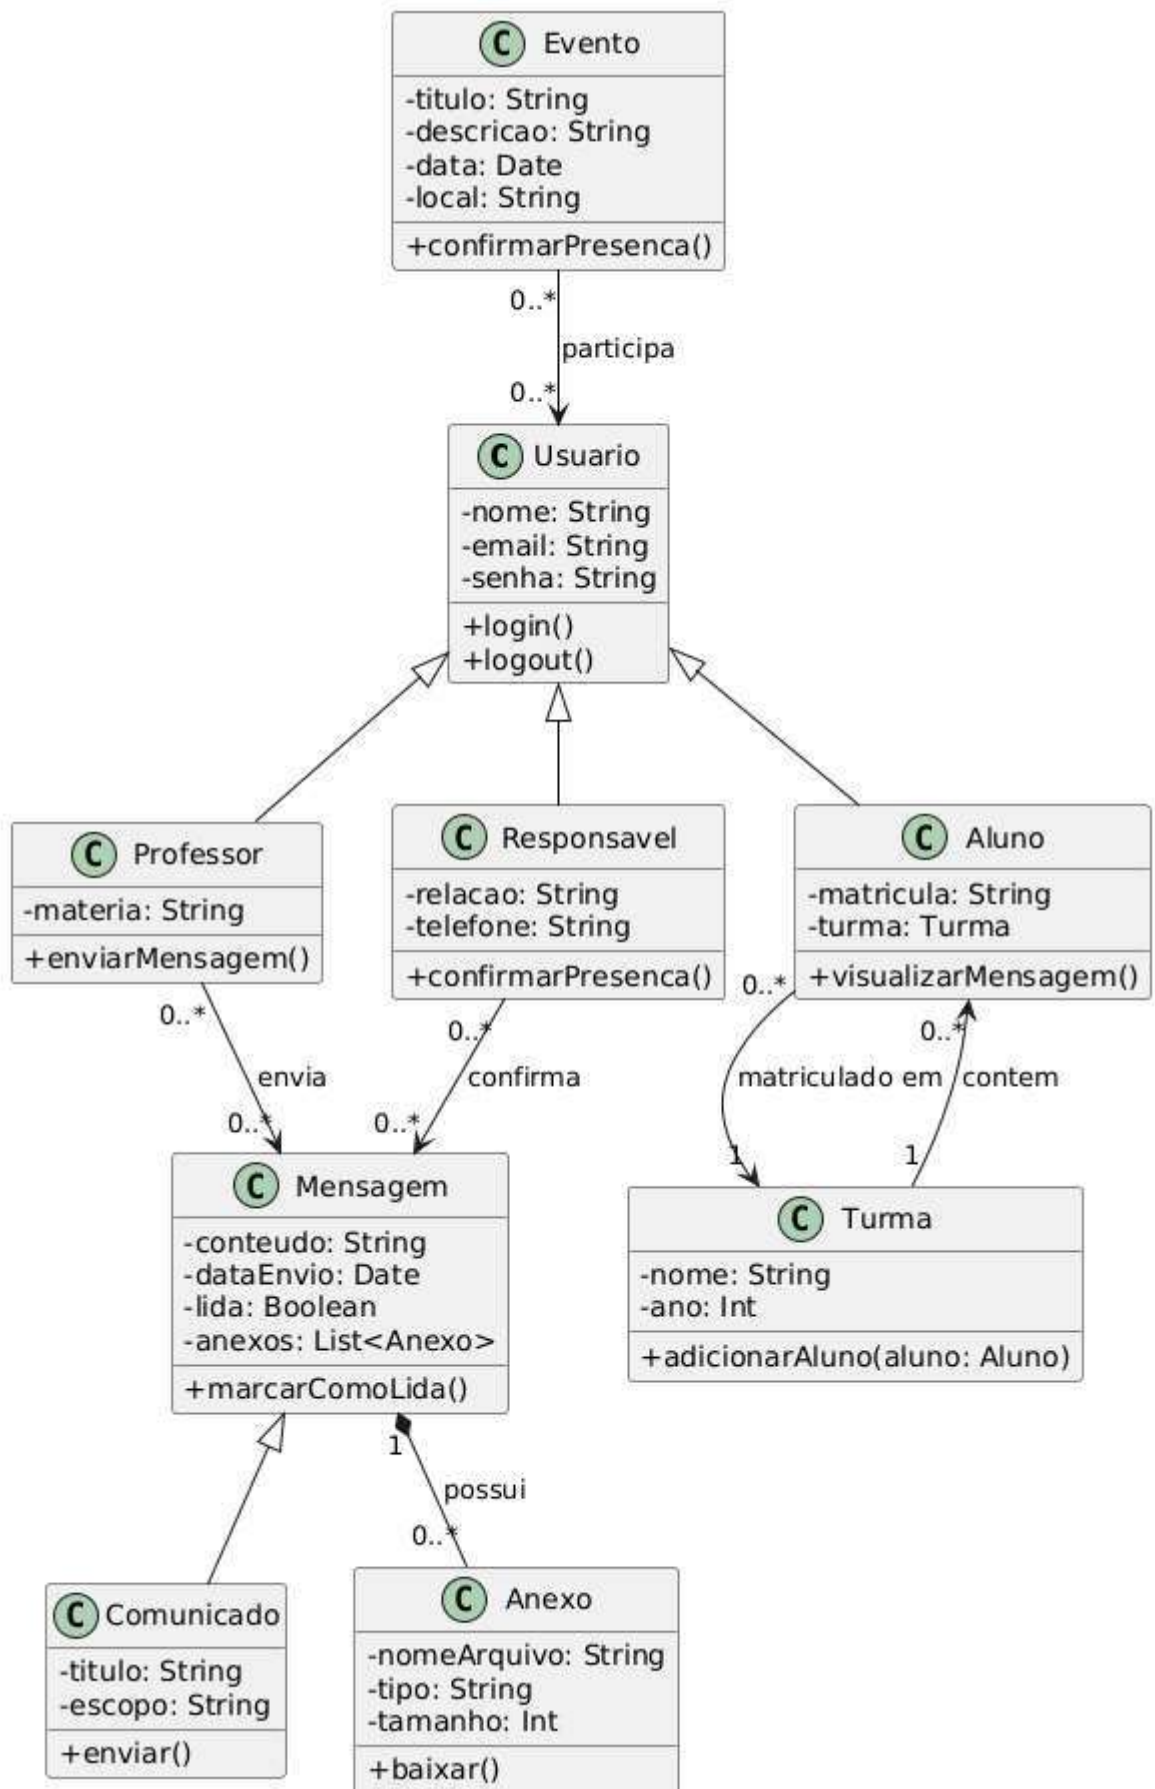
C Evento
-titulo: String
-descricao: String
-data: Date
-local: String
+confirmarPresenca()

0..*
participa
0..*

C Usuario
-nome: String
-email: String
-senha: String
+login()
+logout()

C Professor
-materia: String
+enviarMensagem()

C Responsavel
-relacao: String
-telefone: String
+confirmarPresenca()

C Aluno
-matricula: String
-turma: Turma
+visualizarMensagem()

0..*
envia
0..*

0..*
confirma
0..*

0..*
matriculado em
1

0..*
contem
1

C Mensagem
-conteudo: String
-dataEnvio: Date
-lida: Boolean
-anexos: List<Anexo>
+marcarComoLida()

C Turma
-nome: String
-ano: Int
+adicionarAluno(aluno: Aluno)

1
possui
0..*

C Comunicado
-titulo: String
-escopo: String
+enviar()

C Anexo
-nomeArquivo: String
-tipo: String
-tamanho: Int
+baixar()